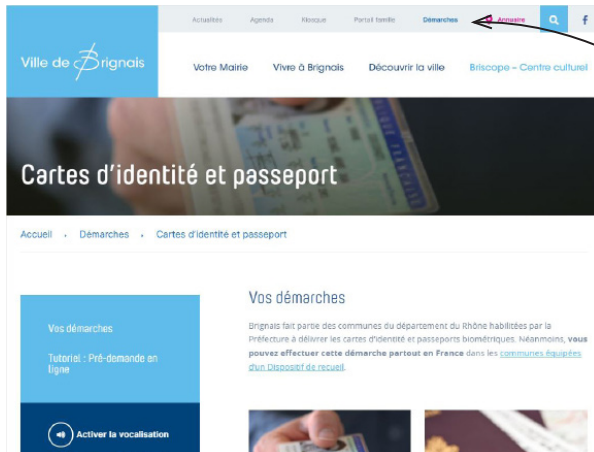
Actualités Agenda Kiosque Portail famille Démarches Annuaire

Ville de Brignais

Votre Mairie Vivre à Brignais Découvrir la ville Briscope – Centre culturel

Cartes d'identité et passeport

Accueil › Démarches › Cartes d'identité et passeport

Vos démarches

Tutorial : Pré-demande en ligne

Activer la vocalisation

Vos démarches

Brignais fait partie des communes du département du Rhône habilitées par la Préfecture à délivrer les cartes d'identité et passeports biométriques. Néanmoins, vous pouvez effectuer cette démarche partout en France dans les communes équipées d'un Dispositif de recueil.